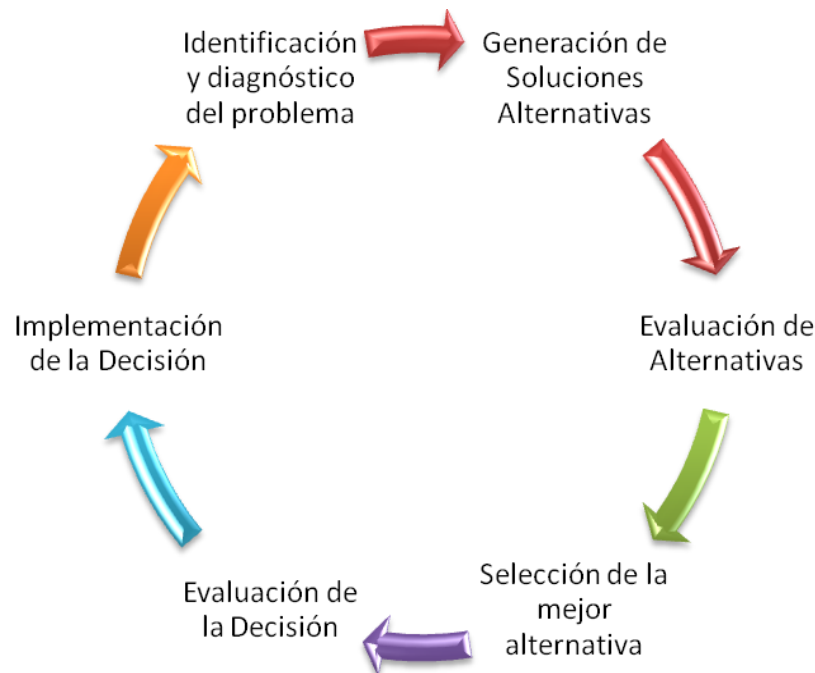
Identificación y diagnóstico del problema

Generación de Soluciones Alternativas

Evaluación de Alternativas

Selección de la mejor alternativa

Evaluación de la Decisión

Implementación de la Decisión